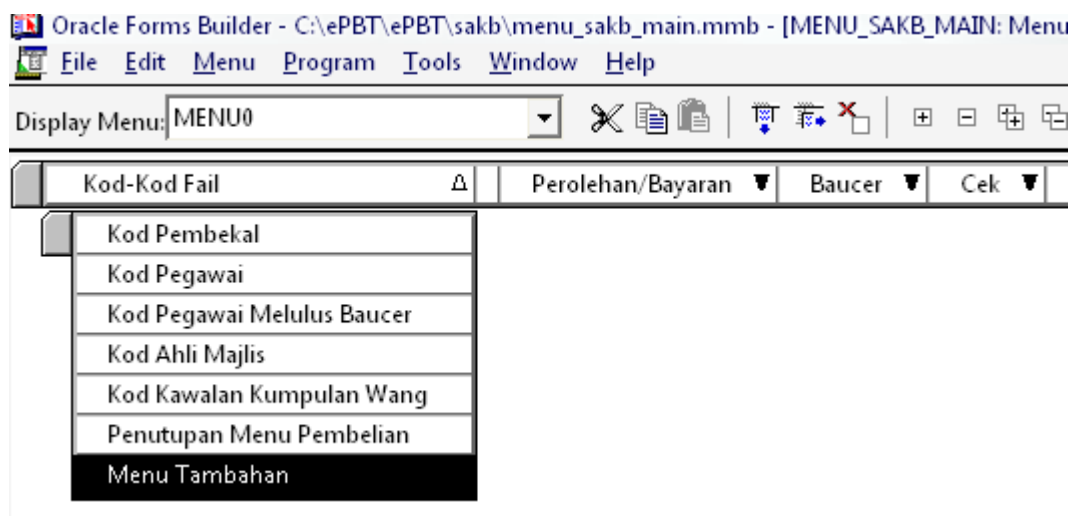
Oracle Forms Builder - C:\ePBT\ePBT\sakb\menu_sakb_main.mmb - [MENU_SAKB_MAIN: Menu

File Edit Menu Program Tools Window Help

Display Menu: MENU0

Kod-Kod Fail | Perolehan/Bayaran | Baucer | Cek

Kod Pembekal
Kod Pegawai
Kod Pegawai Melulus Baucer
Kod Ahli Majlis
Kod Kawalan Kumpulan Wang
Penutupan Menu Pembelian
Menu Tambahan